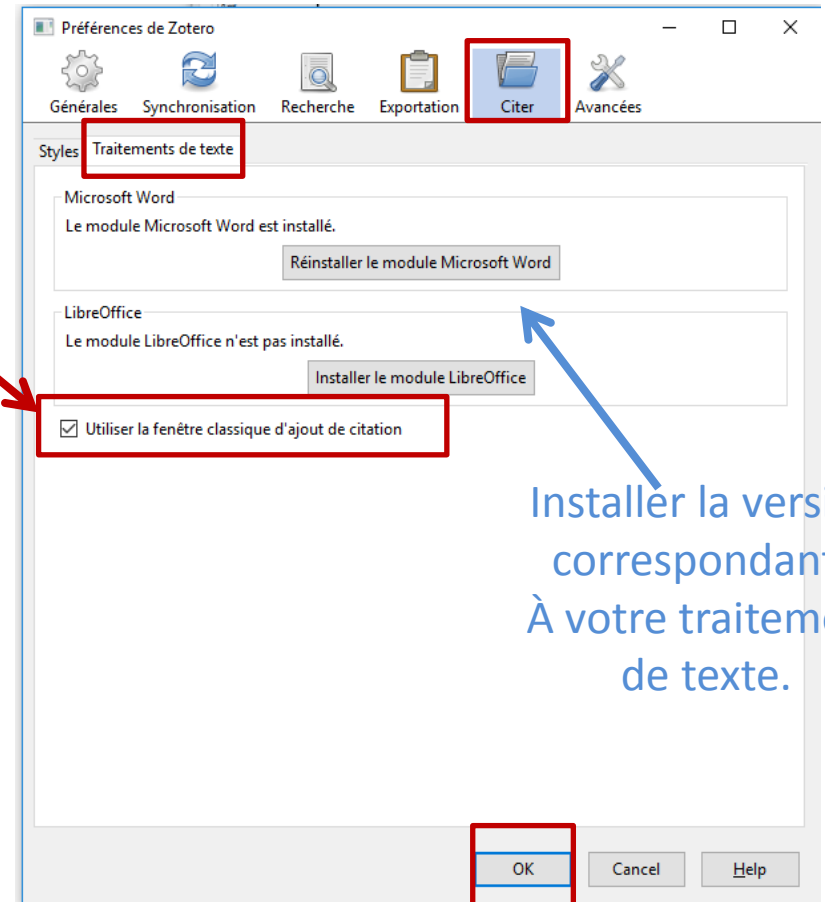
Préférences de Zotero

Générales Synchronisation Recherche Exportation Citer Avancées

Styles Traitements de texte

Microsoft Word

Le module Microsoft Word est installé.

Réinstaller le module Microsoft Word

LibreOffice

Le module LibreOffice n'est pas installé.

Installer le module LibreOffice

☑ Utiliser la fenêtre classique d'ajout de citation

Installer la vers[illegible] correspondan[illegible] À votre traitem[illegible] de texte.

OK Cancel Help